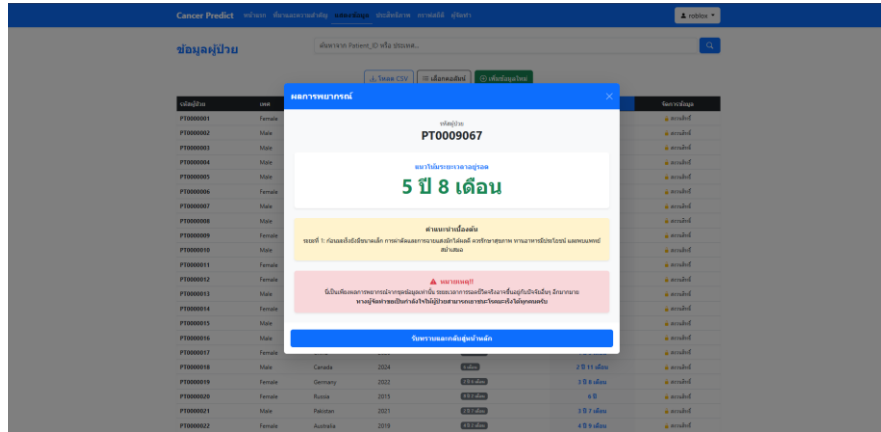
Cancer Predict หน้าแรก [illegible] ข้อมูลผู้ป่วย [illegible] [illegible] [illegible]

roblox

ข้อมูลผู้ป่วย

ค้นหาจาก Patient_ID หรือ ประเทศ...

โหลด CSV | เลือกคอลัมน์ | เพิ่มข้อมูลใหม่

| รหัสผู้ป่วย | เพศ | | | | | จัดการข้อมูล |
|---|---|---|---|---|---|---|
| PT0000001 | Female | | | | | ลงบันทึก |
| PT0000002 | Male | | | | | ลงบันทึก |
| PT0000003 | Male | | | | | ลงบันทึก |
| PT0000004 | Male | | | | | ลงบันทึก |
| PT0000005 | Male | | | | | ลงบันทึก |
| PT0000006 | Female | | | | | ลงบันทึก |
| PT0000007 | Male | | | | | ลงบันทึก |
| PT0000008 | Male | | | | | ลงบันทึก |
| PT0000009 | Female | | | | | ลงบันทึก |
| PT0000010 | Male | | | | | ลงบันทึก |
| PT0000011 | Female | | | | | ลงบันทึก |
| PT0000012 | Female | | | | | ลงบันทึก |
| PT0000013 | Male | | | | | ลงบันทึก |
| PT0000014 | Female | | | | | ลงบันทึก |
| PT0000015 | Male | | | | | ลงบันทึก |
| PT0000016 | Male | | | | | ลงบันทึก |
| PT0000017 | Female | | | | | ลงบันทึก |
| PT0000018 | Male | Canada | 2024 | 6 เดือน | 2 ปี 11 เดือน | ลงบันทึก |
| PT0000019 | Female | Germany | 2022 | 2 ปี 6 เดือน | 3 ปี 8 เดือน | ลงบันทึก |
| PT0000020 | Female | Russia | 2015 | 8 ปี 7 เดือน | 6 ปี | ลงบันทึก |
| PT0000021 | Male | Pakistan | 2022 | 2 ปี 6 เดือน | 3 ปี 7 เดือน | ลงบันทึก |
| PT0000022 | Female | Australia | 2018 | 6 ปี 9 เดือน | 4 ปี 9 เดือน | ลงบันทึก |

ผลการพยากรณ์

รหัสผู้ป่วย
PT0009067

ระยะเวลารอดชีวิต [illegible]
5 ปี 8 เดือน

คำแนะนำเบื้องต้น
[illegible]

หมายเหตุ!
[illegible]

รับทราบและกลับสู่หน้าหลัก